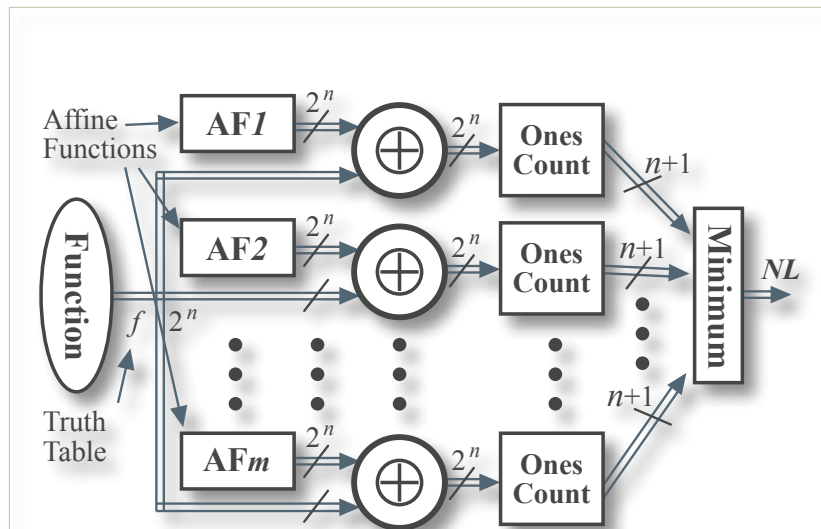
Affine Functions

AF*1*

$2^n$

$\oplus$

$2^n$

Ones Count

$n$+1

AF*2*

$2^n$

$\oplus$

$2^n$

Ones Count

$n$+1

Function

$f$

$2^n$

Minimum

*NL*

Truth Table

AF*m*

$2^n$

$\oplus$

$2^n$

Ones Count

$n$+1